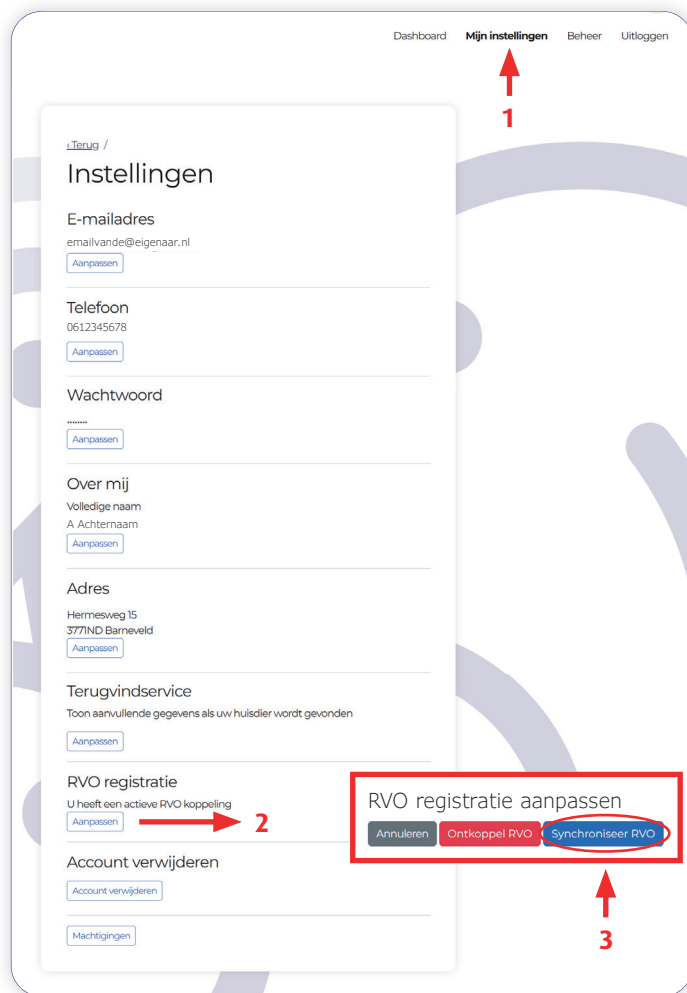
Dashboard Mijn instellingen Beheer Uitloggen

1

‹ Terug /

Instellingen

E-mailadres

emailvande@eigenaar.nl

Aanpassen

Telefoon

0612345678

Aanpassen

Wachtwoord

........

Aanpassen

Over mij

Volledige naam

A Achternaam

Aanpassen

Adres

Hermesweg 15
3771ND Barneveld

Aanpassen

Terugvindservice

Toon aanvullende gegevens als uw huisdier wordt gevonden

Aanpassen

RVO registratie

U heeft een actieve RVO koppeling

Aanpassen

2

Account verwijderen

Account verwijderen

Machtigingen

RVO registratie aanpassen

Annuleren Ontkoppel RVO Synchroniseer RVO

3